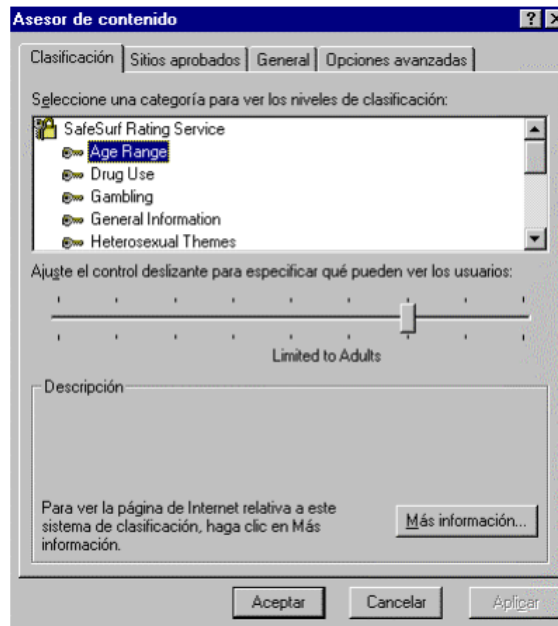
Asesor de contenido

Clasificación | Sitios aprobados | General | Opciones avanzadas

Seleccione una categoría para ver los niveles de clasificación:

SafeSurf Rating Service
Age Range
Drug Use
Gambling
General Information
Heterosexual Themes

Ajuste el control deslizante para especificar qué pueden ver los usuarios:

Limited to Adults

Descripción

Para ver la página de Internet relativa a este sistema de clasificación, haga clic en Más información.

Más información...

Aceptar
Cancelar
Aplicar